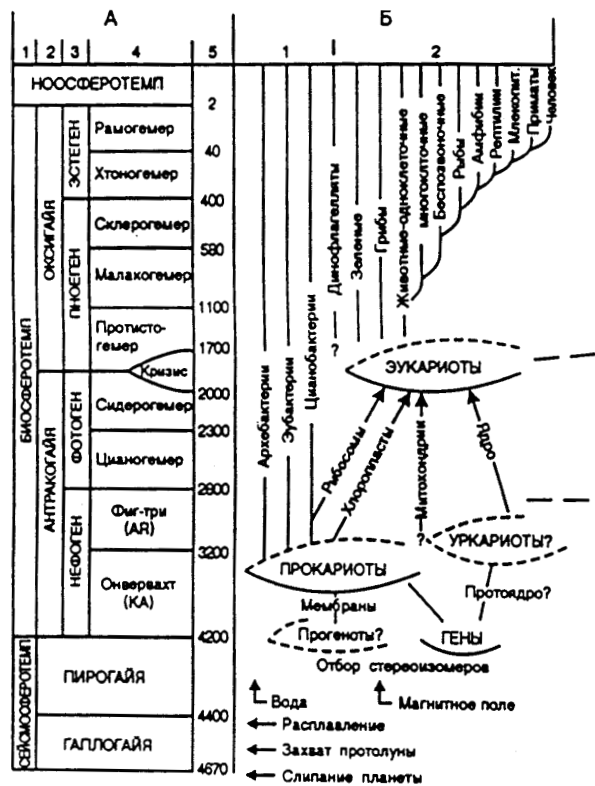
А

| 1 | 2 | 3 | 4 | 5 |
|---|---|---|---|---|
| НООСФЕРОТЕМП | | | | |
| БИОСФЕРОТЕМП | ОКСИГАЙЯ | ЭСТЕГЕН | Рамогемер | 2 |
| | | | Хтоногемер | 40 |
| | | ПНОЕГЕН | Склерогемер | 400 |
| | | | Малакогемер | 580 |
| | | | Протисто-гемер | 1100 |
| | | | Кризис | 1700 |
| | АНТРАКОГАЙЯ | ФОТОГЕН | Сидерогемер | 2000 |
| | | | Цианогемер | 2300 |
| | | НЕФОГЕН | Фиг-три (АЯ) | 2800 |
| | | | Онвервахт (КА) | 3200 |
| СЕЙСМОСФЕРОТЕМП | ПИРОГАЙЯ | | | 4200 |
| | ГАЛЛОГАЙЯ | | | 4400 |
| | | | | 4670 |

Б

1

2

Архебактерии
Эубактерии
Цианобактерии
Динофлагелляты
?
Зеленые
Грибы
Животные-одноклеточные
?
многоклеточные
Беспозвоночные
Рыбы
Амфибии
Рептилии
Млекопит.
Приматы
Человек

ЭУКАРИОТЫ

Рибосомы
Хлоропласты
Митохондрии
?
Ядро

ПРОКАРИОТЫ

УРКАРИОТЫ?

Протоядро?

Мембраны

Прогеноты?

ГЕНЫ

Отбор стереоизомеров

Вода

Магнитное поле

Расплавление

Захват протолуны

Слипание планеты